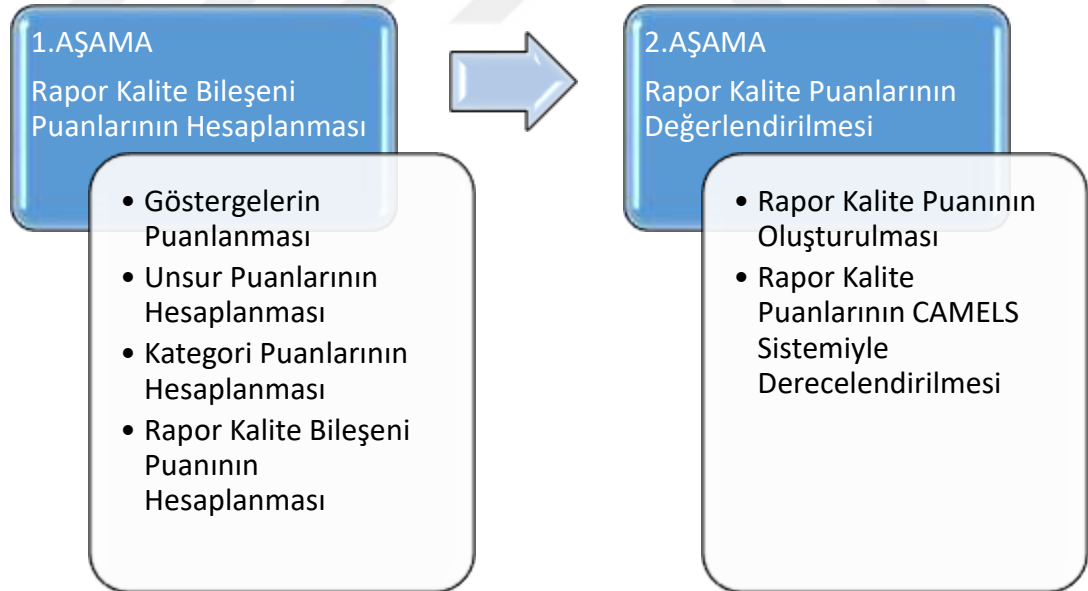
1.AŞAMA

Rapor Kalite Bileşeni Puanlarının Hesaplanması

- Göstergelerin Puanlanması
- Unsur Puanlarının Hesaplanması
- Kategori Puanlarının Hesaplanması
- Rapor Kalite Bileşeni Puanının Hesaplanması

2.AŞAMA

Rapor Kalite Puanlarının Değerlendirilmesi

- Rapor Kalite Puanının Oluşturulması
- Rapor Kalite Puanlarının CAMELS Sistemiyle Derecelendirilmesi